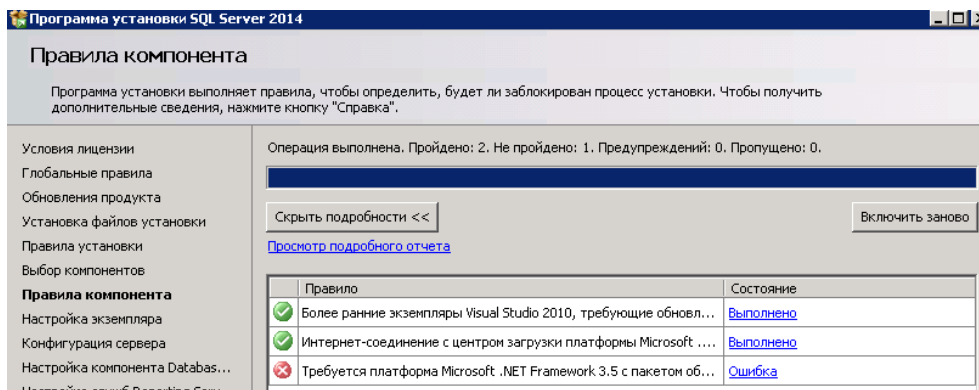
Программа установки SQL Server 2014

Правила компонента

Программа установки выполняет правила, чтобы определить, будет ли заблокирован процесс установки. Чтобы получить дополнительные сведения, нажмите кнопку "Справка".

Условия лицензии
Глобальные правила
Обновления продукта
Установка файлов установки
Правила установки
Выбор компонентов
Правила компонента
Настройка экземпляра
Конфигурация сервера
Настройка компонента Databas...
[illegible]

Операция выполнена. Пройдено: 2. Не пройдено: 1. Предупреждений: 0. Пропущено: 0.

Скрыть подробности <<

Включить заново

Просмотр подробного отчета

| | Правило | Состояние |
|---|---|---|
| | Более ранние экземпляры Visual Studio 2010, требующие обновл... | Выполнено |
| | Интернет-соединение с центром загрузки платформы Microsoft .... | Выполнено |
| | Требуется платформа Microsoft .NET Framework 3.5 с пакетом об... | Ошибка |